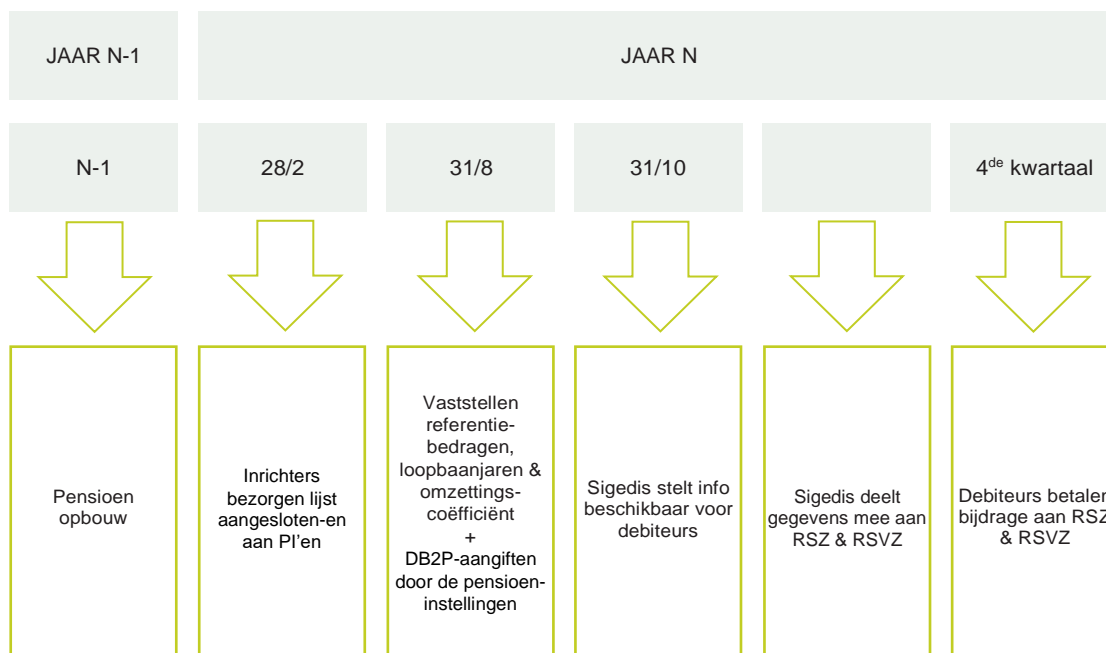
JAAR N-1

JAAR N

N-1

28/2

31/8

31/10

4$^{de}$ kwartaal

Pensioen opbouw

Inrichters bezorgen lijst aangesloten-en aan PI'en

Vaststellen referentie-bedragen, loopbaanjaren & omzettings-coëfficiënt + DB2P-aangiften door de pensioen-instellingen

Sigedis stelt info beschikbaar voor debiteurs

Sigedis deelt gegevens mee aan RSZ & RSVZ

Debiteurs betalen bijdrage aan RSZ & RSVZ